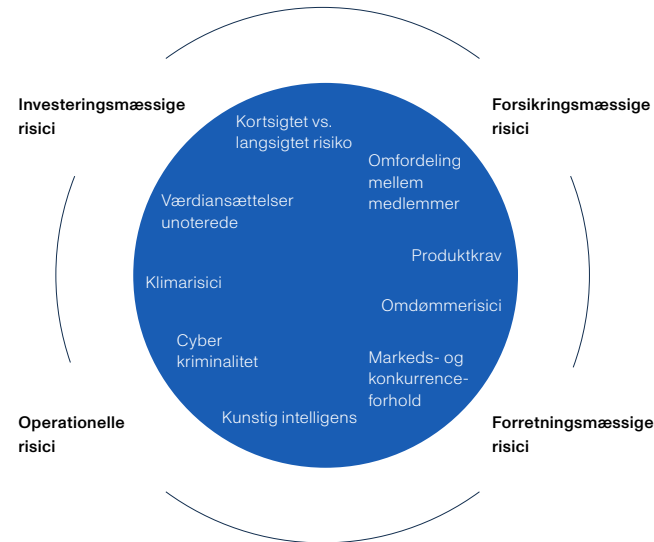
Investeringsmæssige risici

Forsikringsmæssige risici

Kortsigtet vs. langsigtet risiko

Omfordeling mellem medlemmer

Værdiansættelser unoterede

Produktkrav

Klimarisici

Omdømmerisici

Cyber kriminalitet

Markeds- og konkurrenceforhold

Kunstig intelligens

Operationelle risici

Forretningsmæssige risici